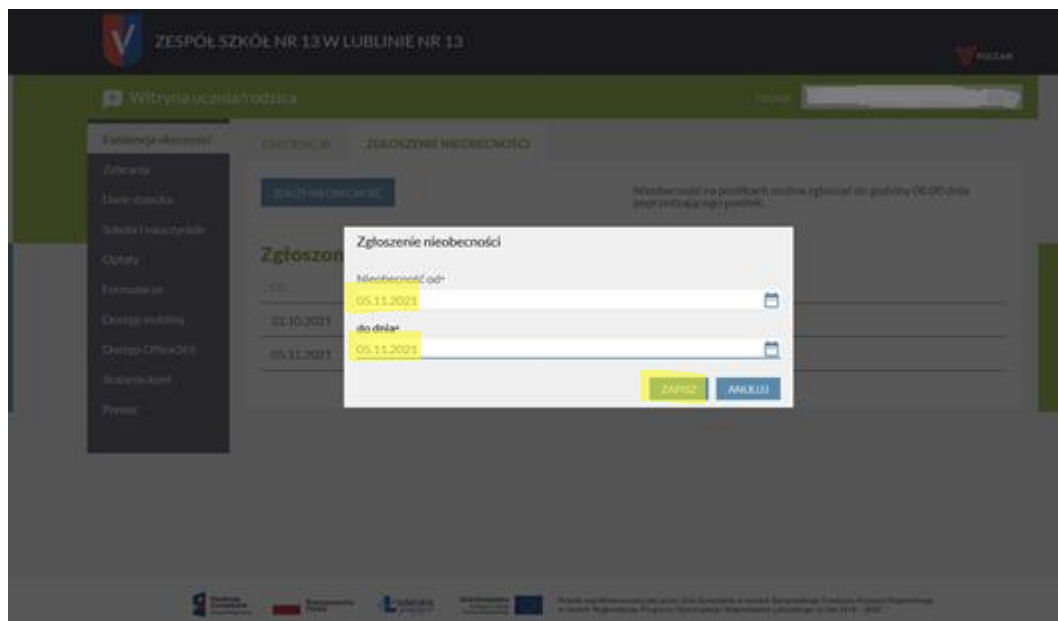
ZESPÓŁ SZKÓŁ NR 13 W LUBLINIE NR 13

VULCAN

Witryna ucznia/rodzica

Frekwencja obecności

Zebrania

Dane ucznia

Szkoła i nauczyciele

Opłaty

Formularze

Dostęp mobilny

Dostęp Office365

Scalanie kont

Pomoc

EWIDENCJA

ZGŁOSZENIE NIEOBECNOŚCI

ZGŁOŚ NIEOBECNOŚĆ

Nieobecność na posiłkach można zgłaszać do godziny 08:00 dnia poprzedzającego posiłek.

Zgłoszon

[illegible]

22.10.2021

05.11.2021

Zgłoszenie nieobecności

Nieobecność od*

05.11.2021

do dnia*

05.11.2021

ZAPISZ

ANULUJ